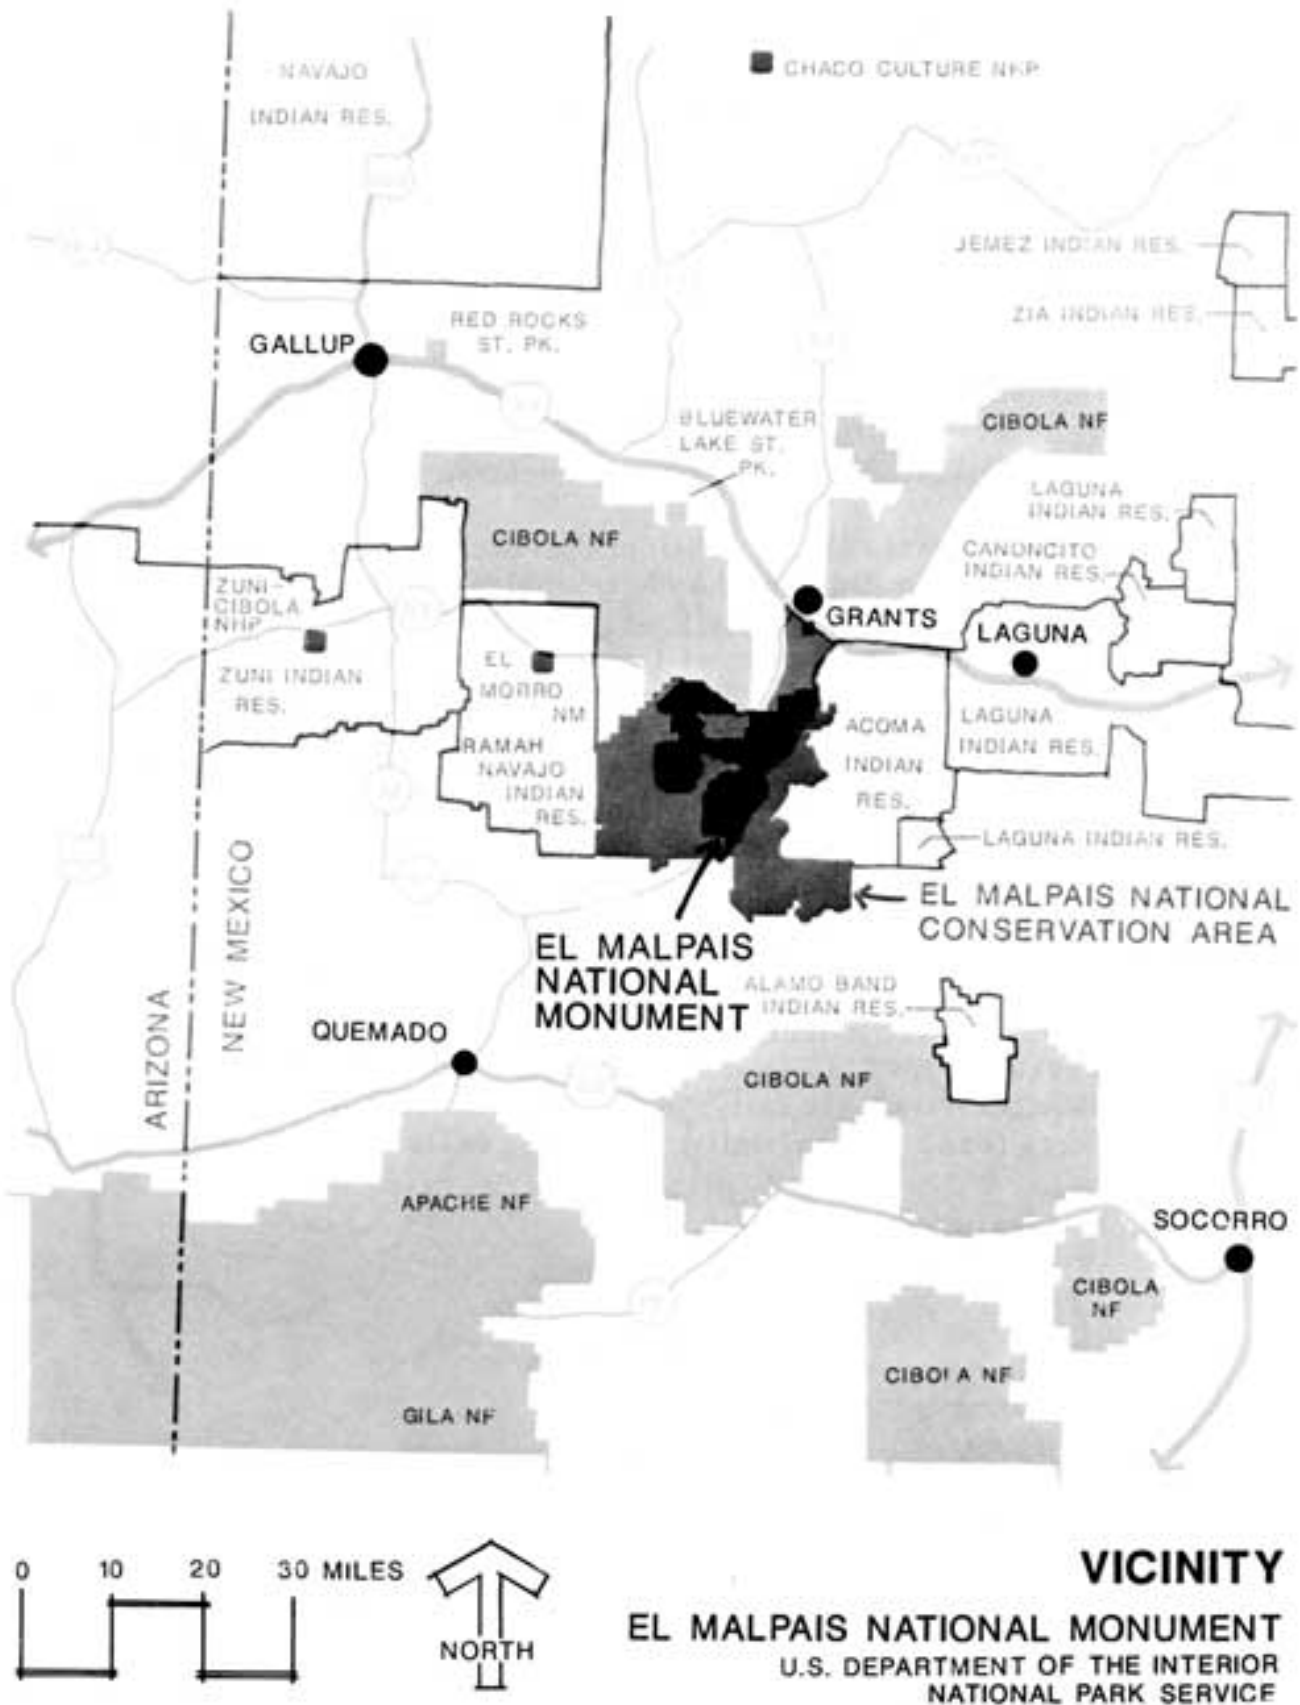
NAVAJO INDIAN RES.

CHACO CULTURE NHP

JEMEZ INDIAN RES.

ZIA INDIAN RES.

GALLUP

RED ROCKS ST. PK.

BLUEWATER LAKE ST. PK.

CIBOLA NF

LAGUNA INDIAN RES.

CANONCITO INDIAN RES.

CIBOLA NF

ZUNI-CIBOLA NHP

ZUNI INDIAN RES.

EL MORRO NM

RAMAH NAVAJO INDIAN RES.

GRANTS

LAGUNA

ACOMA INDIAN RES.

LAGUNA INDIAN RES.

LAGUNA INDIAN RES.

EL MALPAIS NATIONAL CONSERVATION AREA

EL MALPAIS NATIONAL MONUMENT

ALAMO BAND INDIAN RES.

ARIZONA

NEW MEXICO

QUEMADO

CIBOLA NF

APACHE NF

SOCORRO

CIBOLA NF

CIBOLA NF

GILA NF

0 10 20 30 MILES

NORTH

VICINITY

EL MALPAIS NATIONAL MONUMENT

U.S. DEPARTMENT OF THE INTERIOR

NATIONAL PARK SERVICE